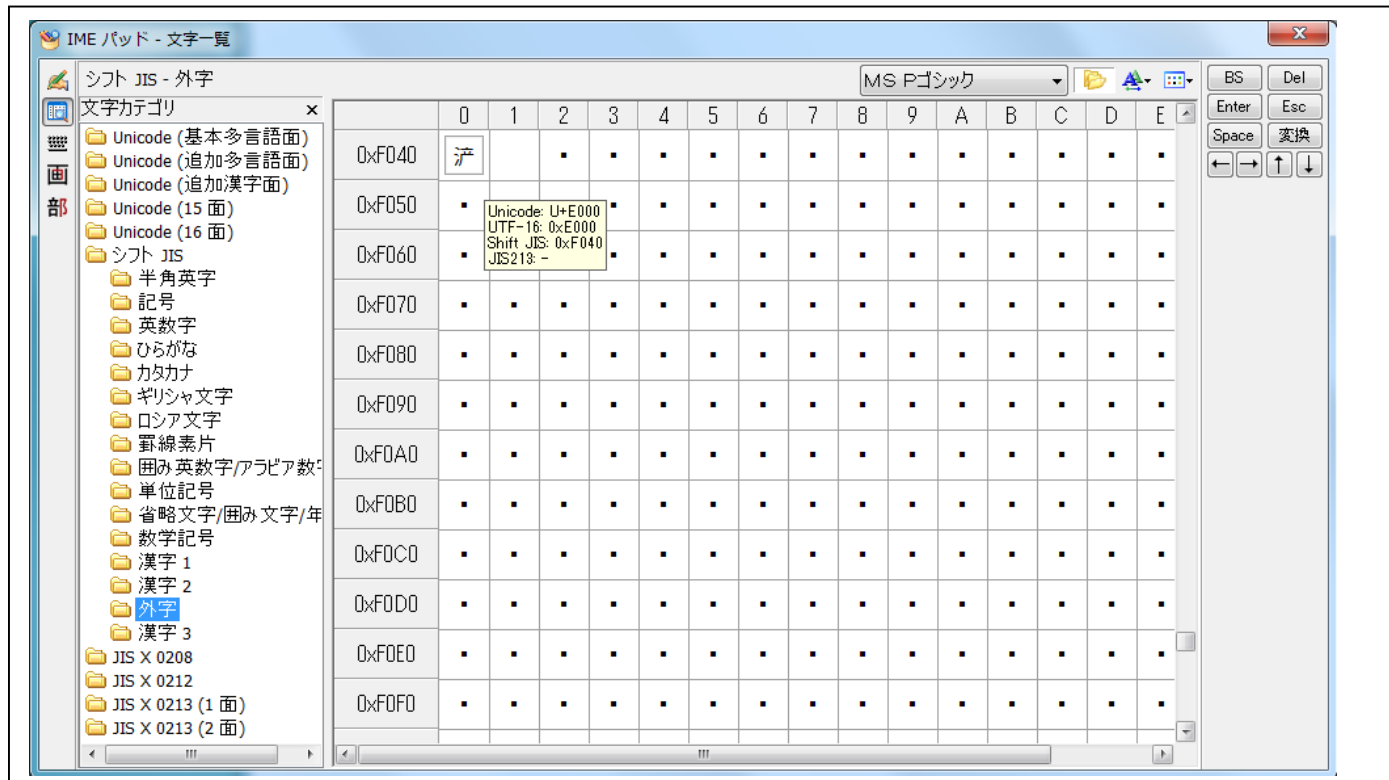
IME パッド - 文字一覧

シフト JIS - 外字

MS Pゴシック

BS Del
Enter Esc
Space 変換
← → ↑ ↓

文字カテゴリ ×

Unicode (基本多言語面)
Unicode (追加多言語面)
Unicode (追加漢字面)
Unicode (15 面)
Unicode (16 面)
シフト JIS
半角英字
記号
英数字
ひらがな
カタカナ
ギリシャ文字
ロシア文字
罫線素片
囲み英数字/アラビア数
単位記号
省略文字/囲み文字/年
数学記号
漢字 1
漢字 2
外字
漢字 3
JIS X 0208
JIS X 0212
JIS X 0213 (1 面)
JIS X 0213 (2 面)

| | 0 | 1 | 2 | 3 | 4 | 5 | 6 | 7 | 8 | 9 | A | B | C | D | E |
|---|---|---|---|---|---|---|---|---|---|---|---|---|---|---|---|
| 0xF040 | 浐 | | ▪ | ▪ | ▪ | ▪ | ▪ | ▪ | ▪ | ▪ | ▪ | ▪ | ▪ | ▪ | ▪ |
| 0xF050 | ▪ | | | ▪ | ▪ | ▪ | ▪ | ▪ | ▪ | ▪ | ▪ | ▪ | ▪ | ▪ | ▪ |
| 0xF060 | ▪ | | | ▪ | ▪ | ▪ | ▪ | ▪ | ▪ | ▪ | ▪ | ▪ | ▪ | ▪ | ▪ |
| 0xF070 | ▪ | ▪ | ▪ | ▪ | ▪ | ▪ | ▪ | ▪ | ▪ | ▪ | ▪ | ▪ | ▪ | ▪ | ▪ |
| 0xF080 | ▪ | ▪ | ▪ | ▪ | ▪ | ▪ | ▪ | ▪ | ▪ | ▪ | ▪ | ▪ | ▪ | ▪ | ▪ |
| 0xF090 | ▪ | ▪ | ▪ | ▪ | ▪ | ▪ | ▪ | ▪ | ▪ | ▪ | ▪ | ▪ | ▪ | ▪ | ▪ |
| 0xF0A0 | ▪ | ▪ | ▪ | ▪ | ▪ | ▪ | ▪ | ▪ | ▪ | ▪ | ▪ | ▪ | ▪ | ▪ | ▪ |
| 0xF0B0 | ▪ | ▪ | ▪ | ▪ | ▪ | ▪ | ▪ | ▪ | ▪ | ▪ | ▪ | ▪ | ▪ | ▪ | ▪ |
| 0xF0C0 | ▪ | ▪ | ▪ | ▪ | ▪ | ▪ | ▪ | ▪ | ▪ | ▪ | ▪ | ▪ | ▪ | ▪ | ▪ |
| 0xF0D0 | ▪ | ▪ | ▪ | ▪ | ▪ | ▪ | ▪ | ▪ | ▪ | ▪ | ▪ | ▪ | ▪ | ▪ | ▪ |
| 0xF0E0 | ▪ | ▪ | ▪ | ▪ | ▪ | ▪ | ▪ | ▪ | ▪ | ▪ | ▪ | ▪ | ▪ | ▪ | ▪ |
| 0xF0F0 | ▪ | ▪ | ▪ | ▪ | ▪ | ▪ | ▪ | ▪ | ▪ | ▪ | ▪ | ▪ | ▪ | ▪ | ▪ |

Unicode: U+E000
UTF-16: 0xE000
Shift JIS: 0xF040
JIS213: -